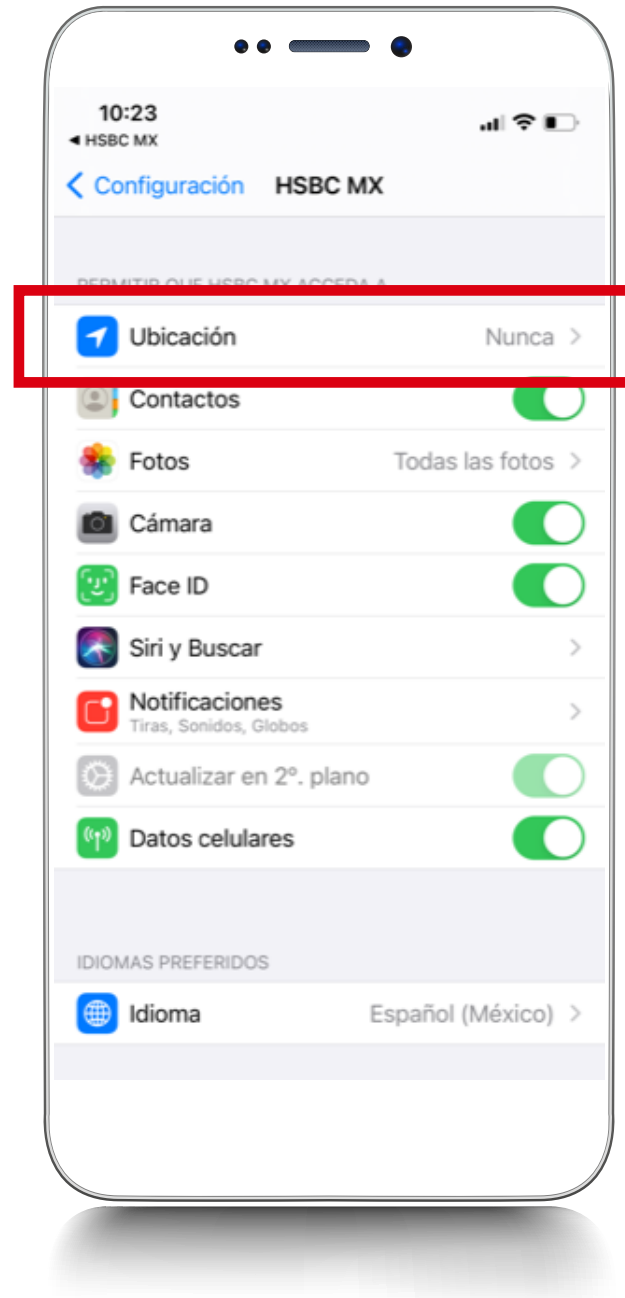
10:23
◂ HSBC MX

< Configuración HSBC MX

PERMITIR QUE HSBC MX ACCEDA A

Ubicación Nunca >

Contactos

Fotos Todas las fotos >

Cámara

Face ID

Siri y Buscar >

Notificaciones
Tiras, Sonidos, Globos >

Actualizar en 2º. plano

Datos celulares

IDIOMAS PREFERIDOS

Idioma Español (México) >